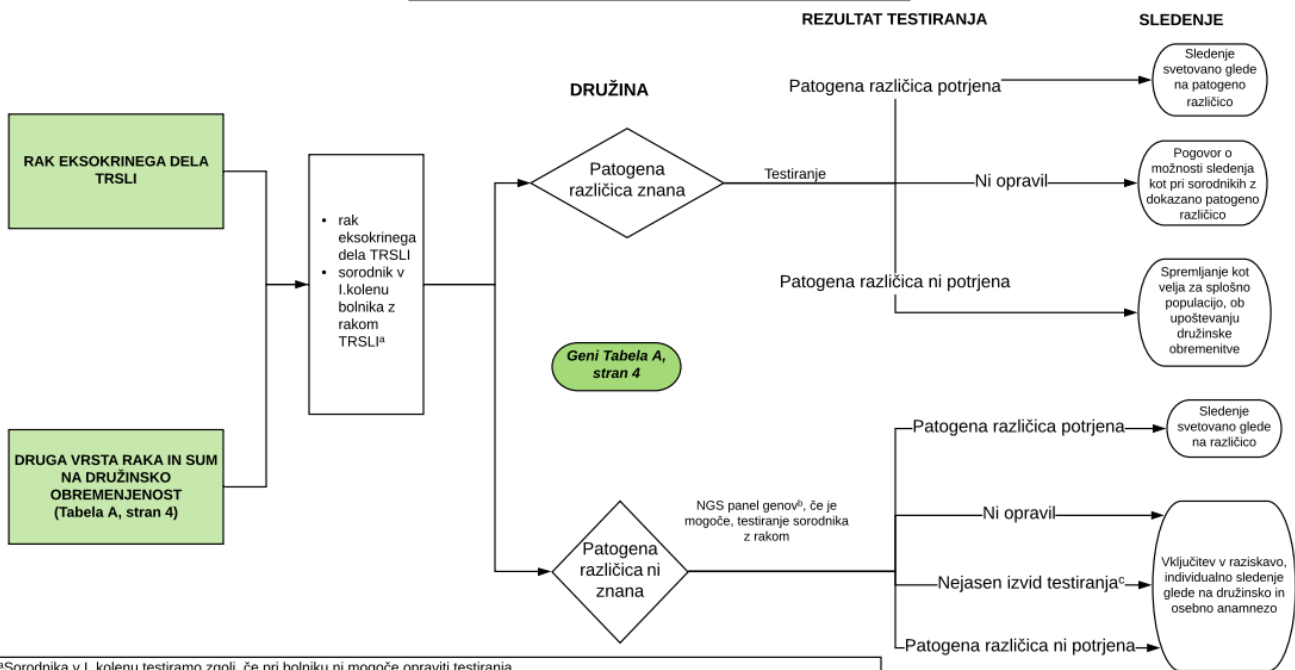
REZULTAT TESTIRANJA

SLEDENJE

RAK EKSOKRINEGA DELA TRSLI

DRUGA VRSTA RAKA IN SUM NA DRUŽINSKO OBREMENJENOST (Tabela A, stran 4)

- rak eksokrinega dela TRSLI
- sorodnik v I.kolenu bolnika z rakom TRSLI$^a$

DRUŽINA

Patogena različica znana

Testiranje

Patogena različica potrjena

Sledenje svetovano glede na patogeno različico

Ni opravil

Pogovor o možnosti sledenja kot pri sorodnikih z dokazano patogeno različico

Patogena različica ni potrjena

Spremljanje kot velja za splošno populacijo, ob upoštevanju družinske obremenitve

Geni Tabela A, stran 4

Patogena različica ni znana

NGS panel genov$^b$, če je mogoče, testiranje sorodnika z rakom

Patogena različica potrjena

Sledenje svetovano glede na različico

Ni opravil

Nejasen izvid testiranja$^c$

Patogena različica ni potrjena

Vključitev v raziskavo, individualno sledenje glede na družinsko in osebno anamnezo

$^a$Sorodnika v I. kolenu testiramo zgolj, če pri bolniku ni mogoče opraviti testiranja